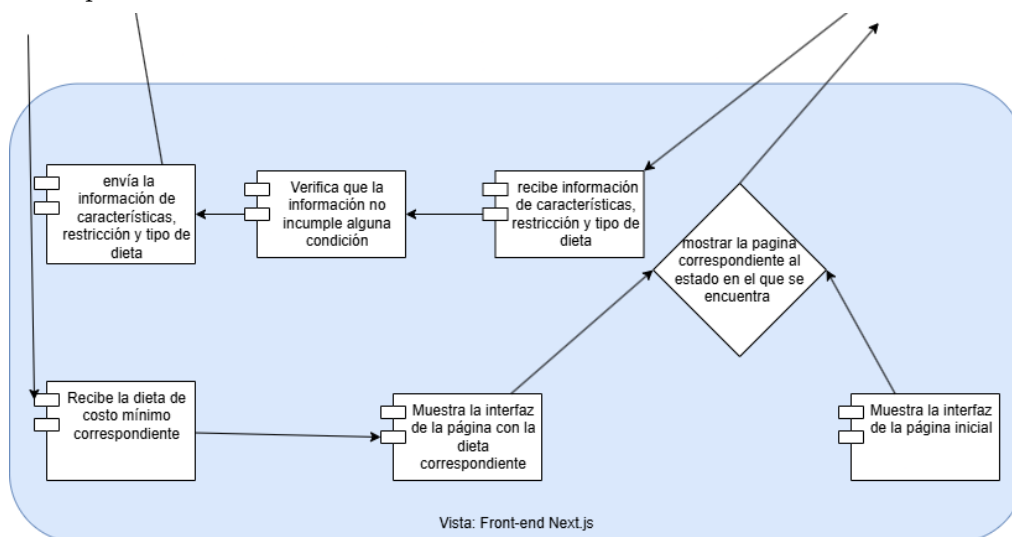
envía la información de características, restricción y tipo de dieta

Verifica que la información no incumple alguna condición

recibe información de características, restricción y tipo de dieta

mostrar la pagina correspondiente al estado en el que se encuentra

Recibe la dieta de costo mínimo correspondiente

Muestra la interfaz de la página con la dieta correspondiente

Muestra la interfaz de la página inicial

Vista: Front-end Next.js